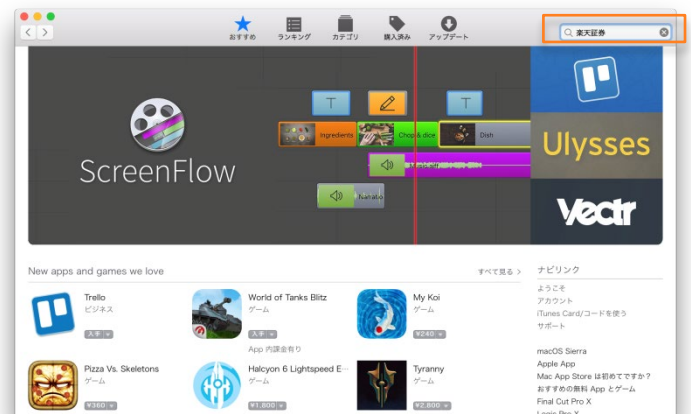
おすすめ ランキング カテゴリ 購入済み アップデート

楽天証券

ScreenFlow

Ingredients Chop & dice Dish

Narrator

Ulysses

Vectr

New apps and games we love

すべて見る >

Trello
ビジネス
入手

World of Tanks Blitz
ゲーム
入手
App 内課金有り

My Koi
ゲーム
¥240

Pizza Vs. Skeletons
ゲーム
¥360

Halcyon 6 Lightspeed E...
ゲーム
¥1,800

Tyranny
ゲーム
¥2,800

ナビリンク
ようこそ
アカウント
iTunes Card/コードを使う
サポート

macOS Sierra
Apple App
Mac App Store は初めてですか？
おすすめの無料 App とゲーム
Final Cut Pro X
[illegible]